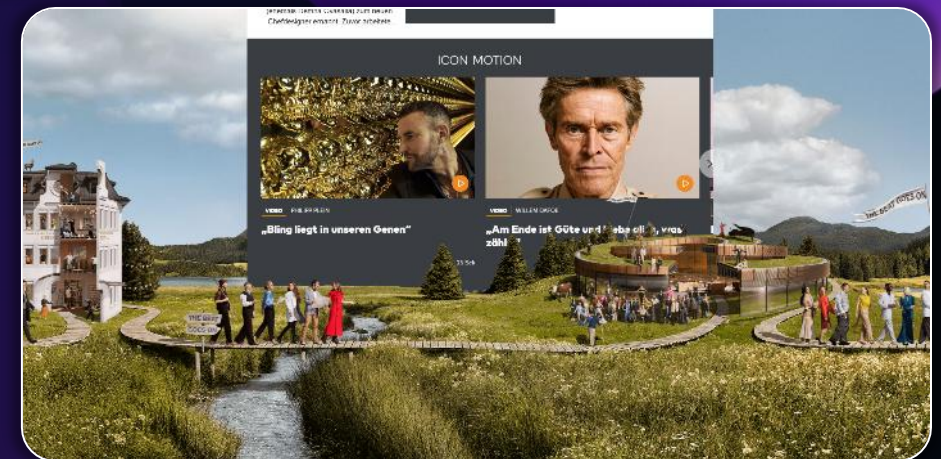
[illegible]
Chefdesigner ernannt. Zuvor arbeitete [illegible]

ICON MOTION

VIDEO PHILIPP PLEIN

„Bling liegt in unseren Genen"

VIDEO WILLEM DAFOE

„Am Ende ist Güte und Liebe alles, was zählt"

THE BEST GOES ON

THE BEST GOES ON